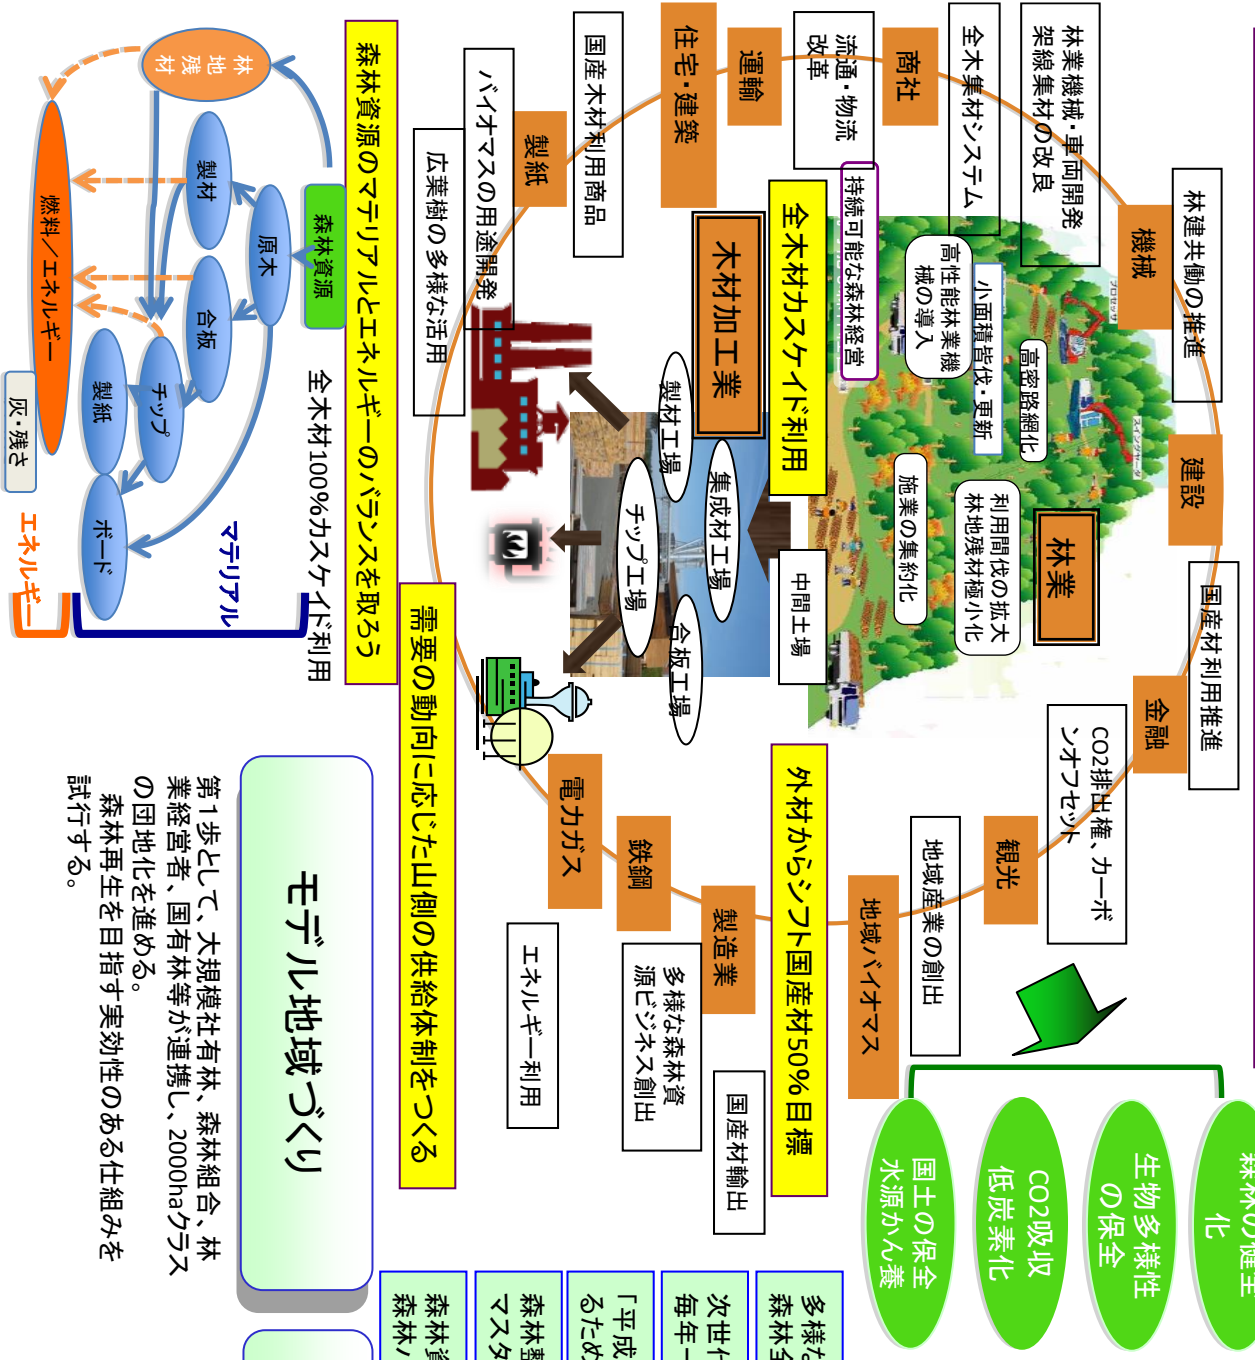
林地残材

森林資源

製材

原木

合板

チップ

製紙

ボード

燃料／エネルギー

灰・残さ

マテリアル

エネルギー

全木材100%カスケイド利用

森林資源のマテリアルとエネルギーのバランスを取ろう

需要の動向に応じた山側の供給体制をつくる

広葉樹の多様な活用

バイオマスの用途開発

製紙

国産木材利用商品

住宅・建築

運輸

流通・物流改革

商社

全木集材システム

林業機械・車両開発
架線集材の改良

機械

林建共働の推進

持続可能な森林経営

全木材カスケイド利用

木材加工業

高性能林業機械の導入

小面積皆伐・更新

高密路網化

施業の集約化

利用間伐の拡大
林地残材極小化

林業

建設

国産材利用推進

金融

CO2排出権、カーボンオフセット

観光

地域産業の創出

地域バイオマス

製材工場

集成材工場

チップ工場

合板工場

中間土場

外材からシフト国産材50%目標

電力ガス

鉄鋼

製造業

多様な森林資源ビジネス創出

国産材輸出

エネルギー利用

モデル地域づくり

第1歩として、大規模社有林、森林組合、林業経営者、国有林等が連携し、2000haクラスの団地化を進める。
森林再生を目指す実効性のある仕組みを試行する。

国土の保全
水源かん養

CO2吸収
低炭素化

生物多様性の保全

森林の健全化

森林資
森林

森林整
マスタ

「平成
るため

次世代
毎年

多様な
森林